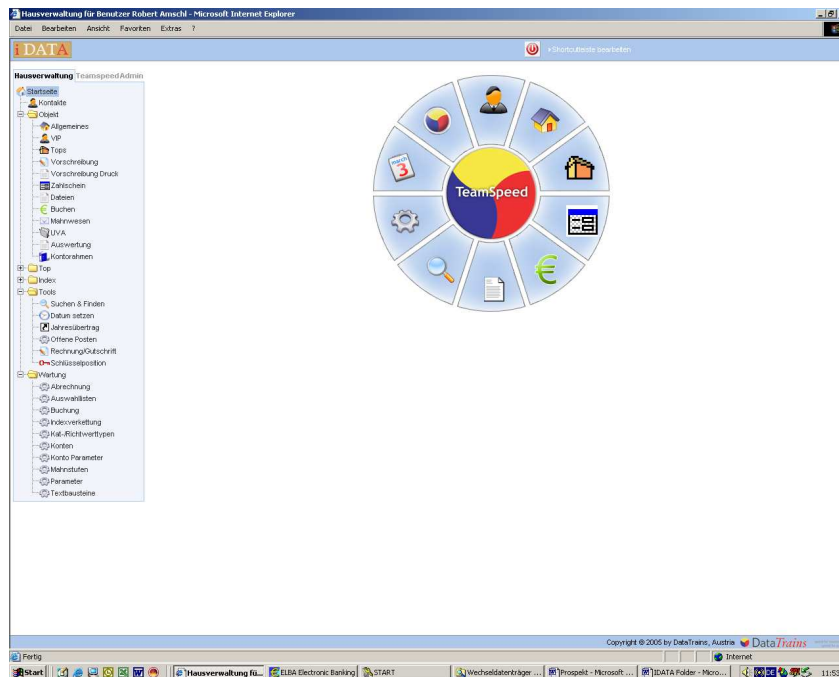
Hausverwaltung für Benutzer Robert Amschl - Microsoft Internet Explorer

Datei Bearbeiten Ansicht Favoriten Extras ?

iDATA

»Shortcutliste bearbeiten

Hausverwaltung Teamspeed Admin

Startseite
Kontakte
Objekt
Allgemeines
VIP
Tops
Vorschreibung
Vorschreibung Druck
Zahlschein
Dateien
Buchen
Mahnwesen
UVA
Auswertung
Kontorahmen
Top
Index
Tools
Suchen & Finden
Datum setzen
Jahresübertrag
Offene Posten
Rechnung/Gutschrift
Schlüsselposition
Wartung
Abrechnung
Auswahllisten
Buchung
Indexverkettung
Kat-/Richtwerttypen
Konten
Konto Parameter
Mahnstufen
Parameter
Textbausteine

march 3

TeamSpeed

Copyright © 2005 by DataTrains, Austria DataTrains

Fertig

Internet

Start Hausverwaltung fü... ELBA Electronic Banking START Wechseldatenträger ... Prospekt - Microsoft ... IDATA Folder - Micro... 11:53